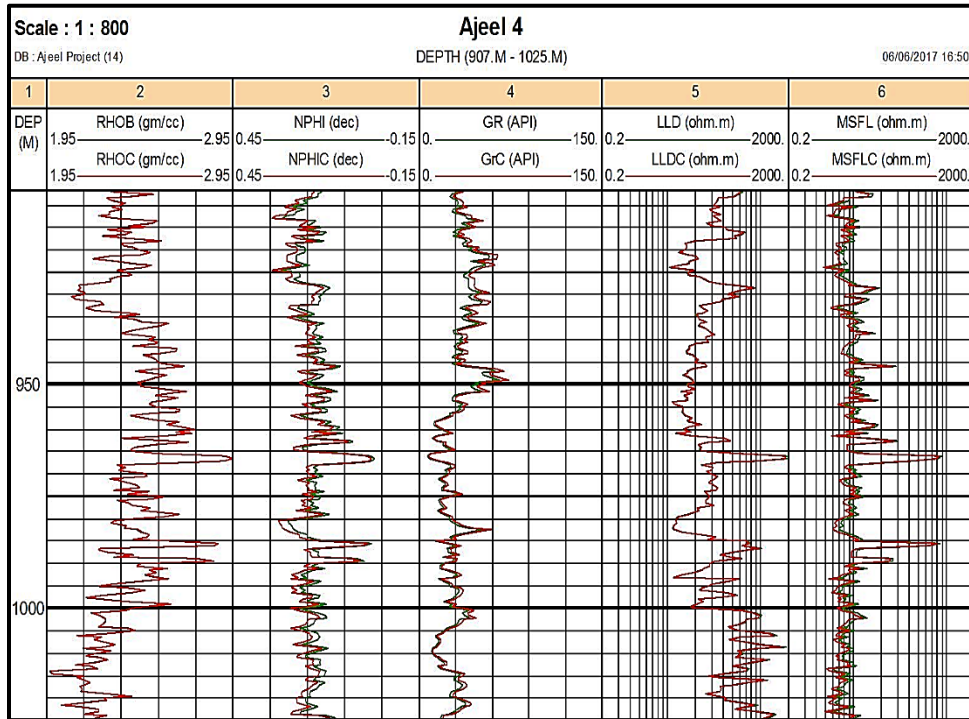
Scale : 1 : 800

Ajeel 4

DB : Ajeel Project (14)

DEPTH (907.M - 1025.M)

06/06/2017 16:50

| 1 | 2 | 3 | 4 | 5 | 6 |
|---|---|---|---|---|---|
| DEP (M) | RHOB (gm/cc) 1.95 — 2.95 RHOC (gm/cc) 1.95 — 2.95 | NPHI (dec) 0.45 — -0.15 NPHIC (dec) 0.45 — -0.15 | GR (API) 0. — 150. GrC (API) 0. — 150. | LLD (ohm.m) 0.2 — 2000. LLDC (ohm.m) 0.2 — 2000. | MSFL (ohm.m) 0.2 — 2000. MSFLC (ohm.m) 0.2 — 2000. |

950

1000